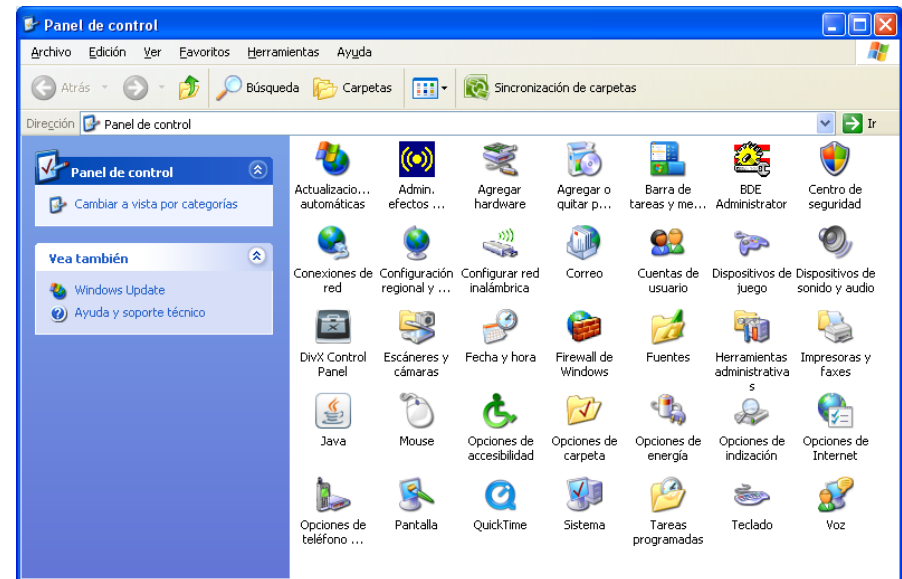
Panel de control

Archivo Edición Ver Favoritos Herramientas Ayuda

Atrás Búsqueda Carpetas Sincronización de carpetas

Dirección Panel de control Ir

Panel de control

Cambiar a vista por categorías

Vea también

Windows Update
Ayuda y soporte técnico

Actualizacio... automáticas
Admin. efectos ...
Agregar hardware
Agregar o quitar p...
Barra de tareas y me...
BDE Administrator
Centro de seguridad
Conexiones de red
Configuración regional y ...
Configurar red inalámbrica
Correo
Cuentas de usuario
Dispositivos de juego
Dispositivos de sonido y audio
DivX Control Panel
Escáneres y cámaras
Fecha y hora
Firewall de Windows
Fuentes
Herramientas administrativas
Impresoras y faxes
Java
Mouse
Opciones de accesibilidad
Opciones de carpeta
Opciones de energía
Opciones de indización
Opciones de Internet
Opciones de teléfono ...
Pantalla
QuickTime
Sistema
Tareas programadas
Teclado
Voz